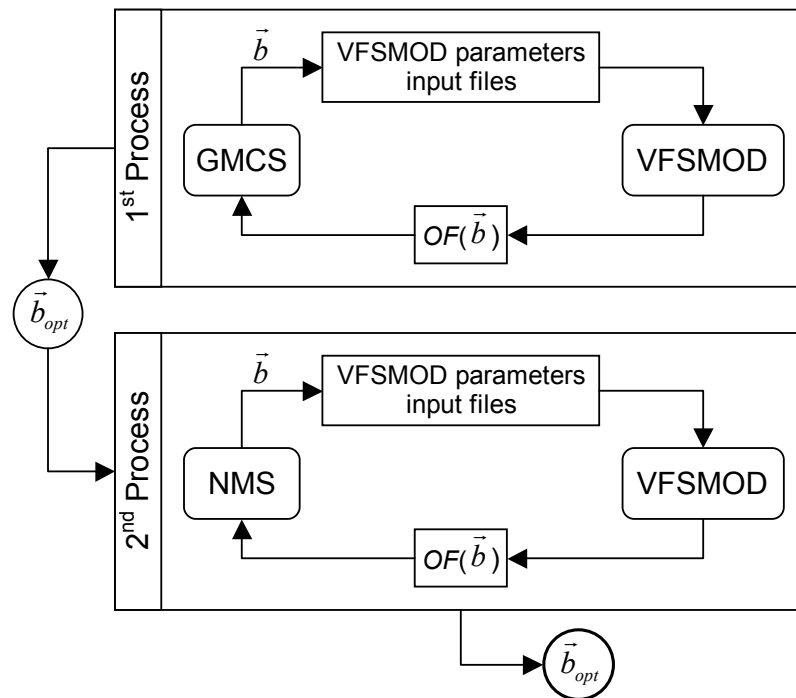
1$^{st}$ Process

$\vec{b}$

VFSMOD parameters input files

GMCS

VFSMOD

$OF(\vec{b})$

$\vec{b}_{opt}$

2$^{nd}$ Process

$\vec{b}$

VFSMOD parameters input files

NMS

VFSMOD

$OF(\vec{b})$

$\vec{b}_{opt}$